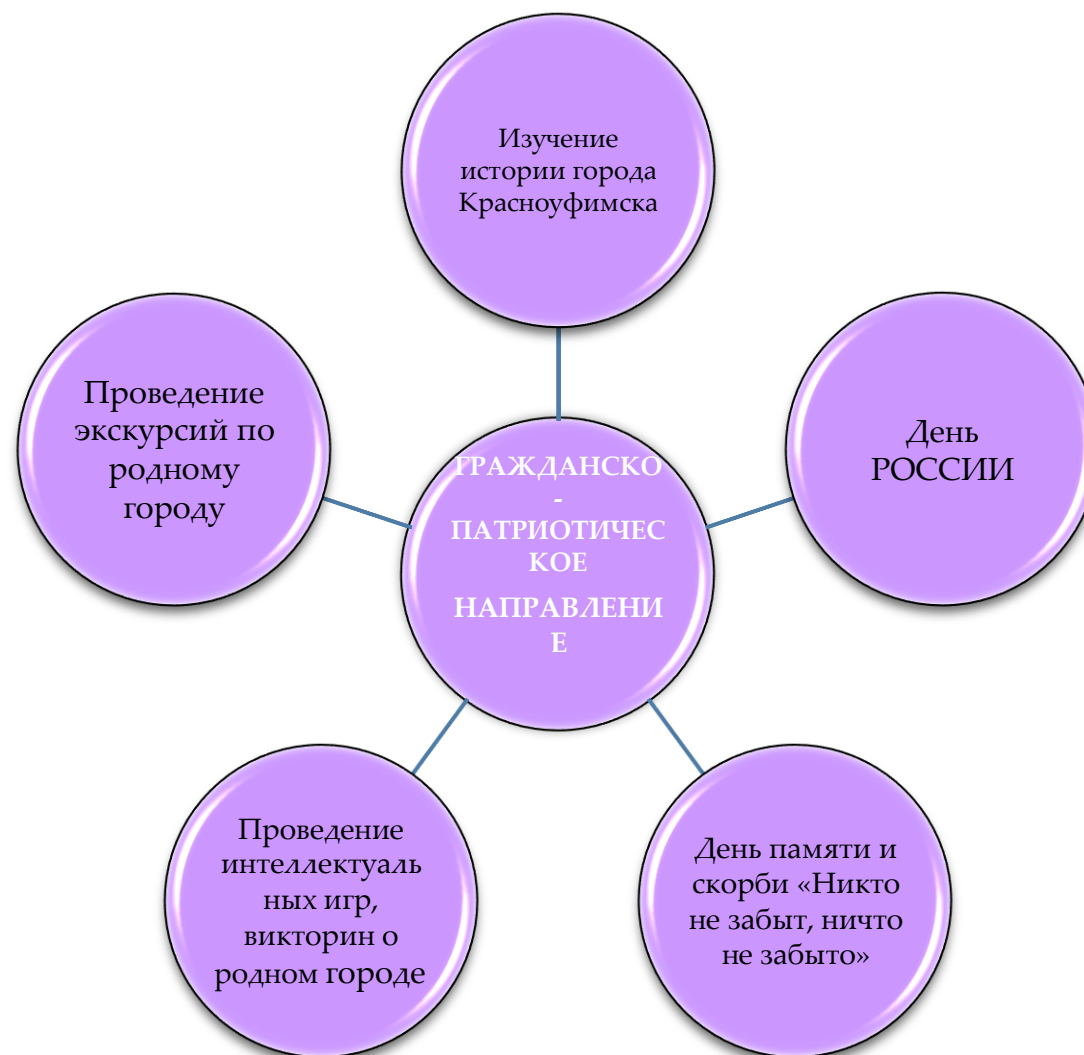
Изучение истории города Красноуфимска

Проведение экскурсий по родному городу

ГРАЖДАНСКО - ПАТРИОТИЧЕСКОЕ НАПРАВЛЕНИЕ

День РОССИИ

Проведение интеллектуальных игр, викторин о родном городе

День памяти и скорби «Никто не забыт, ничто не забыто»